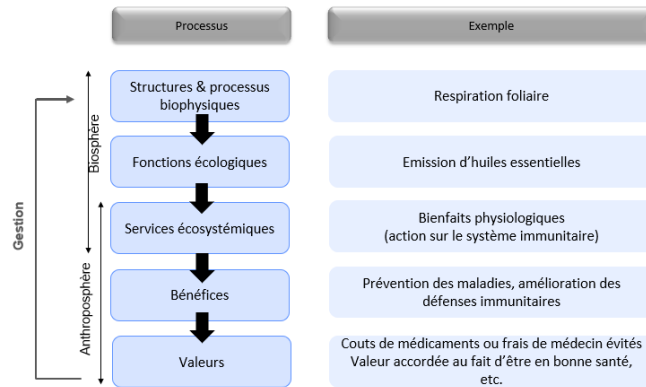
Processus

Exemple

Gestion

Biosphère

Anthroposphère

Structures & processus biophysiques

Respiration foliaire

Fonctions écologiques

Emission d'huiles essentielles

Services écosystémiques

Bienfaits physiologiques (action sur le système immunitaire)

Bénéfices

Prévention des maladies, amélioration des défenses immunitaires

Valeurs

Couts de médicaments ou frais de médecin évités
Valeur accordée au fait d'être en bonne santé, etc.